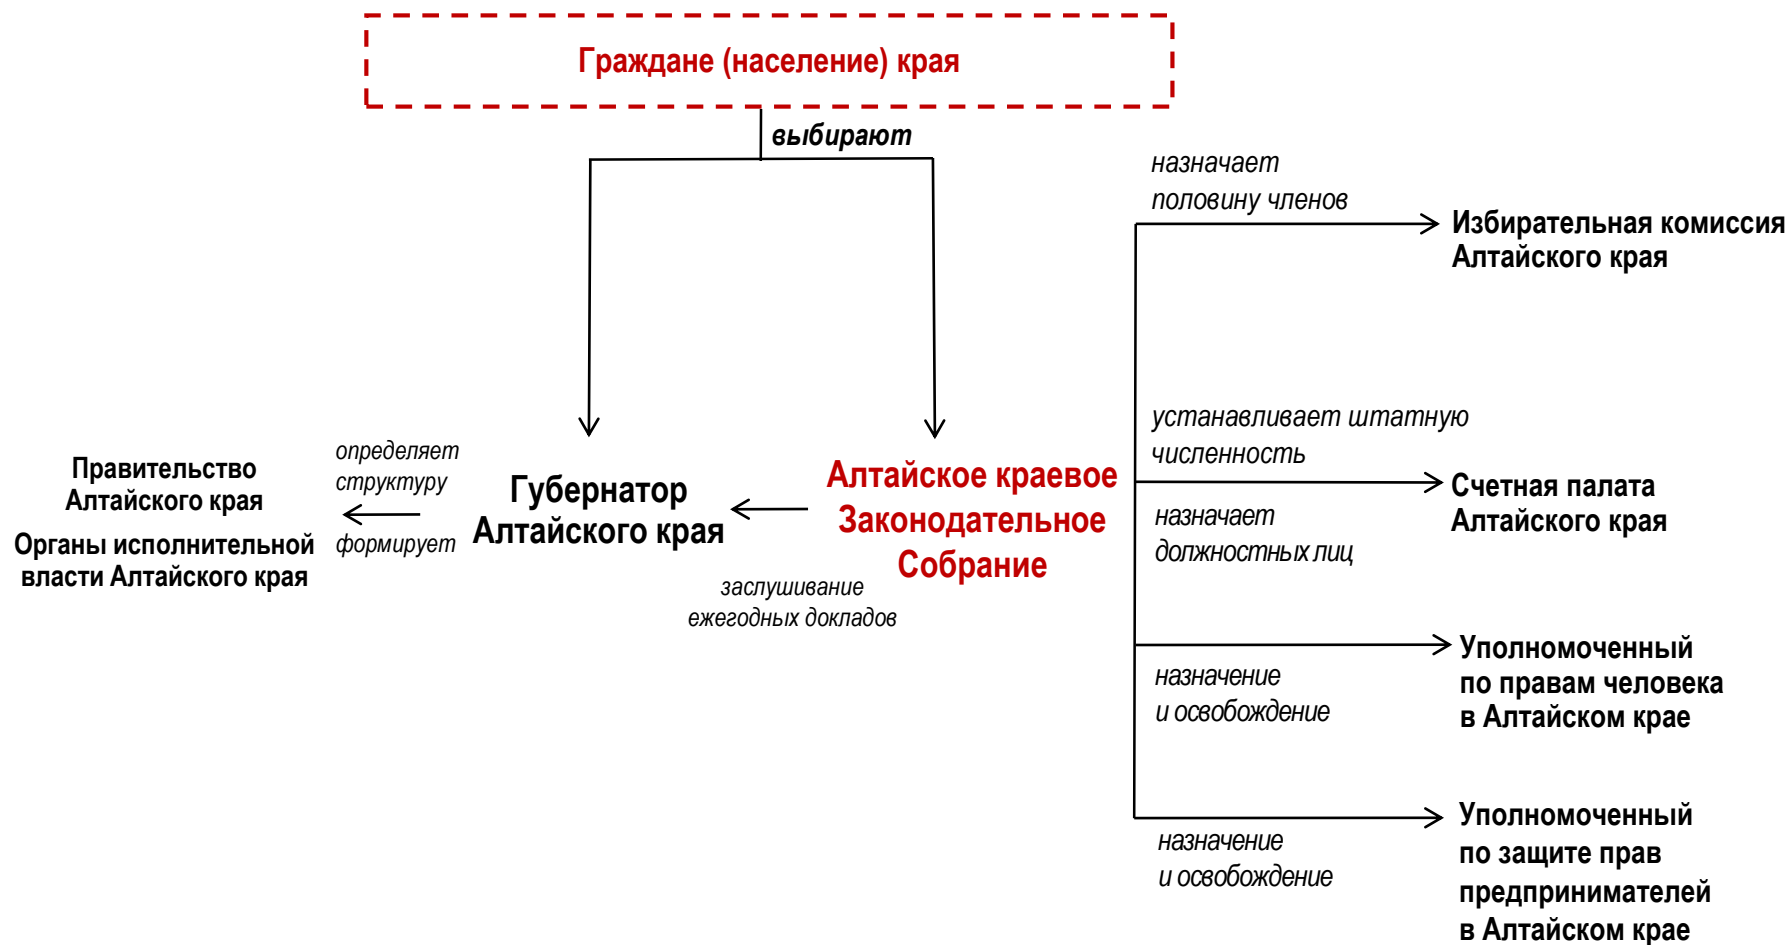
Граждане (население) края

выбирают

назначает половину членов

Избирательная комиссия Алтайского края

устанавливает штатную численность

Счетная палата Алтайского края

назначает должностных лиц

Правительство Алтайского края

Органы исполнительной власти Алтайского края

определяет структуру

формирует

Губернатор Алтайского края

Алтайское краевое Законодательное Собрание

заслушивание ежегодных докладов

назначение и освобождение

Уполномоченный по правам человека в Алтайском крае

назначение и освобождение

Уполномоченный по защите прав предпринимателей в Алтайском крае